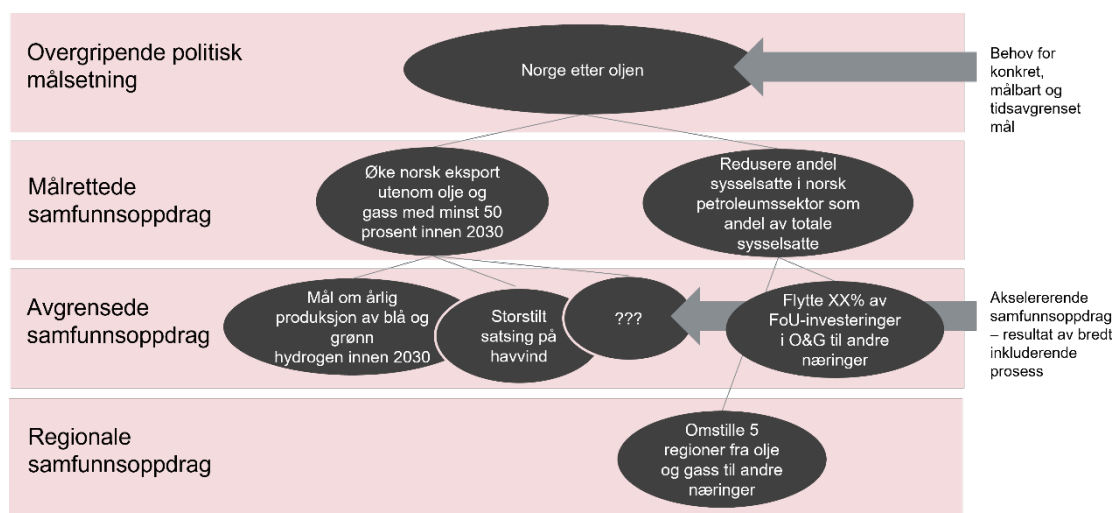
Overgripende politisk målsetning

Norge etter oljen

Behov for konkret, målbart og tidsavgrenset mål

Målrettede samfunnsoppdrag

Øke norsk eksport utenom olje og gass med minst 50 prosent innen 2030

Redusere andel sysselsatte i norsk petroleumssektor som andel av totale sysselsatte

Avgrensede samfunnsoppdrag

Mål om årlig produksjon av blå og grønn hydrogen innen 2030

Storstilt satsing på havvind

???

Flytte XX% av FoU-investeringer i O&G til andre næringer

Akselererende samfunnsoppdrag – resultat av bredt inkluderende prosess

Regionale samfunnsoppdrag

Omstille 5 regioner fra olje og gass til andre næringer